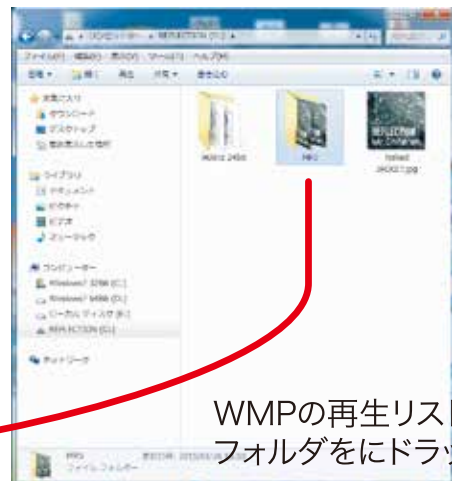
ファイル(F) 編集(E) 表示(V) ツール(T) ヘルプ(H)

整理 ▾ 開く 再生 共有 ▾ 書き込む

お気に入り
ダウンロード
デスクトップ
最近表示した場所

ライブラリ
ドキュメント
ピクチャ
ビデオ
ミュージック

コンピューター
Windows7 32bit (C:)
Windows7 64bit (D:)
ローカル ディスク (E:)
REFLECTION (G:)

ネットワーク

REFLECTION

WMPの再生リスト
フォルダをにドラッ

ファイル フォルダー